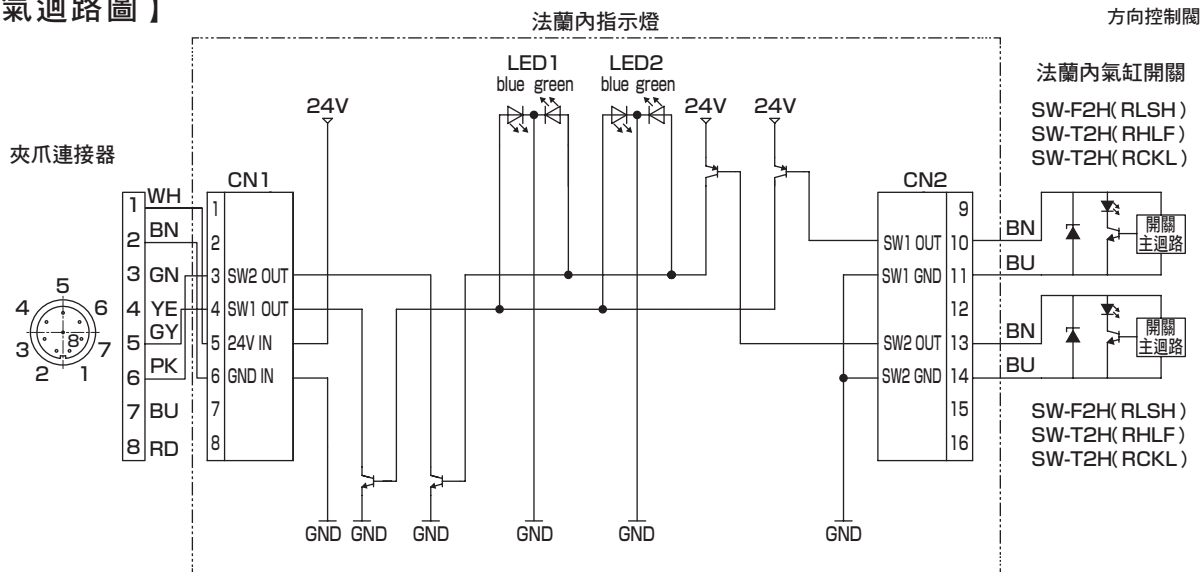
氣迴路圖】

法蘭內指示燈

方向控制閥

LED1 blue green

LED2 blue green

24V

24V

24V

法蘭內氣缸開關

SW-F2H(RLSH)
SW-T2H(RHLF)
SW-T2H(RCKL)

夾爪連接器

CN1

CN2

1 WH
2 BN
3 GN
4 YE
GY
5
PK
6
7 BU
8 RD

1
2
3 SW2 OUT
4 SW1 OUT
5 24V IN
6 GND IN
7
8

9
SW1 OUT 10
SW1 GND 11
12
SW2 OUT 13
SW2 GND 14
15
16

BN
BU
BN
BU

開關主迴路

開關主迴路

5
4 6
8
3 7
2 1

SW-F2H(RLSH)
SW-T2H(RHLF)
SW-T2H(RCKL)

GND GND GND GND GND GND